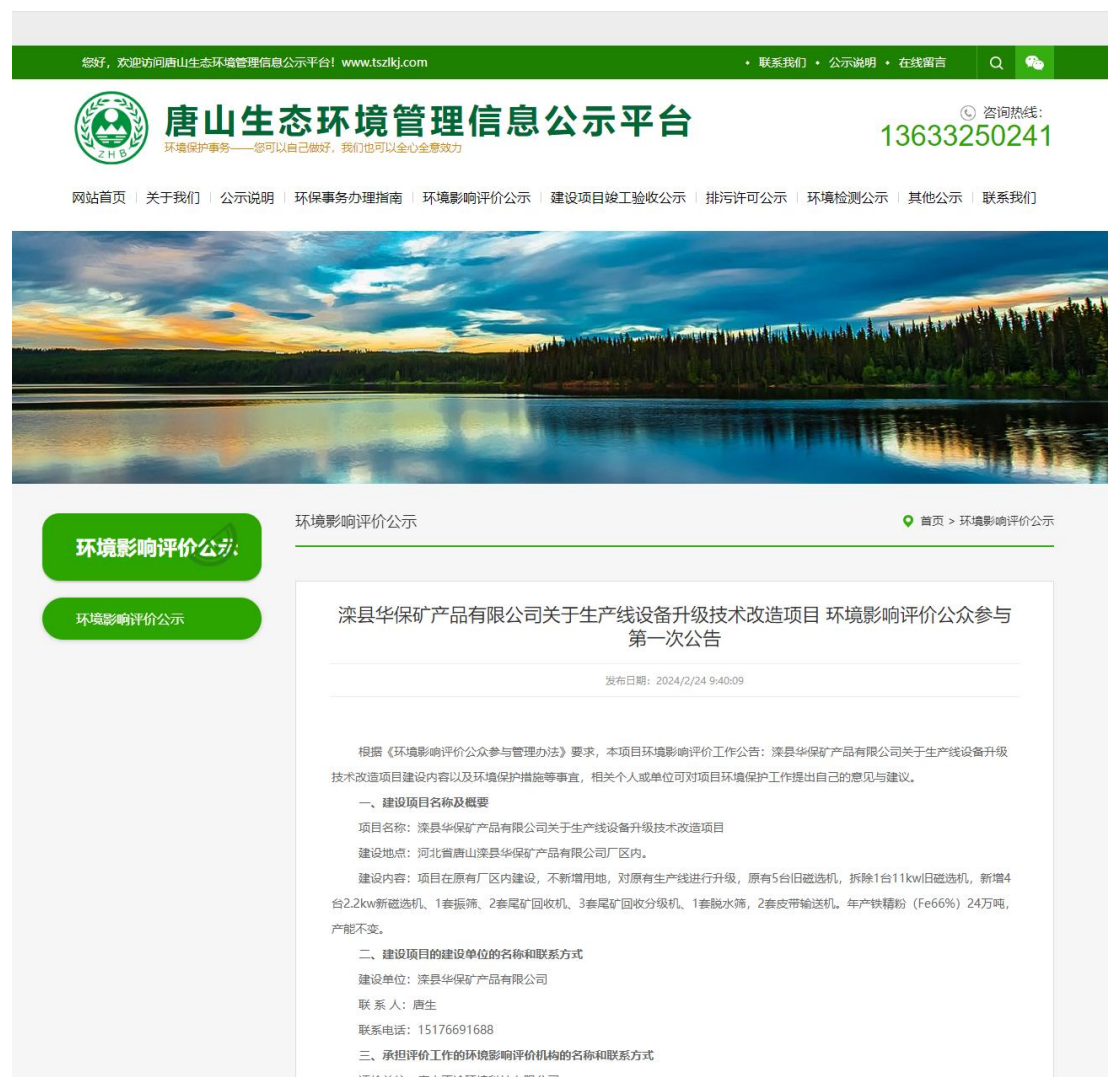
您好，欢迎访问唐山生态环境管理信息公示平台！www.tszlkj.com

• 联系我们 • 公示说明 • 在线留言

ZHB

唐山生态环境管理信息公示平台

环境保护事务——您可以自己做好，我们也可以全心全意效力

咨询热线:
13633250241

网站首页 | 关于我们 | 公示说明 | 环保事务办理指南 | 环境影响评价公示 | 建设项目竣工验收公示 | 排污许可公示 | 环境检测公示 | 其他公示 | 联系我们

环境影响评价公示

环境影响评价公示

环境影响评价公示

首页 > 环境影响评价公示

滦县华保矿产品有限公司关于生产线设备升级技术改造项目 环境影响评价公众参与第一次公告

发布日期：2024/2/24 9:40:09

根据《环境影响评价公众参与管理办法》要求，本项目环境影响评价工作公告：滦县华保矿产品有限公司关于生产线设备升级技术改造项目建设内容以及环境保护措施等事宜，相关个人或单位可对项目环境保护工作提出自己的意见与建议。

一、建设项目名称及概要

项目名称：滦县华保矿产品有限公司关于生产线设备升级技术改造项目

建设地点：河北省唐山滦县华保矿产品有限公司厂区内。

建设内容：项目在原有厂区内建设，不新增用地，对原有生产线进行升级，原有5台旧磁选机，拆除1台11kw旧磁选机，新增4台2.2kw新磁选机、1套振筛、2套尾矿回收机、3套尾矿回收分级机、1套脱水筛，2套皮带输送机。年产铁精粉（Fe66%）24万吨，产能不变。

二、建设项目的建设单位的名称和联系方式

建设单位：滦县华保矿产品有限公司

联 系 人：唐生

联系电话：15176691688

三、承担评价工作的环境影响评价机构的名称和联系方式

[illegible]